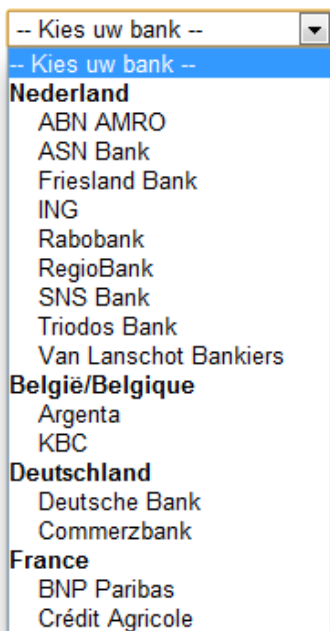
-- Kies uw bank --
-- Kies uw bank --
Nederland
ABN AMRO
ASN Bank
Friesland Bank
ING
Rabobank
RegioBank
SNS Bank
Triodos Bank
Van Lanschot Bankiers
België/Belgique
Argenta
KBC
Deutschland
Deutsche Bank
Commerzbank
France
BNP Paribas
Crédit Agricole